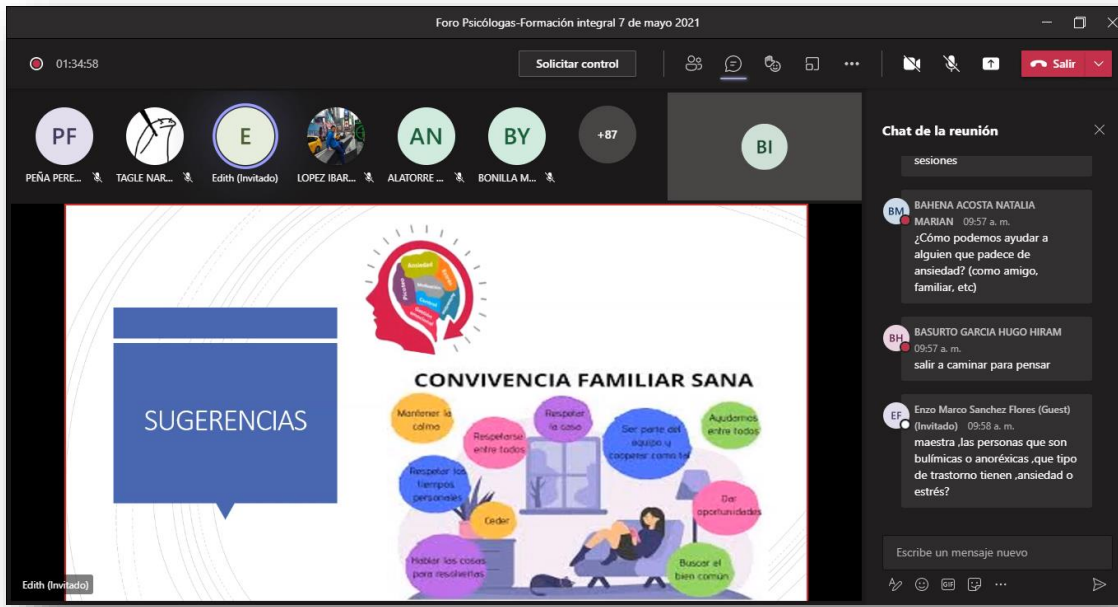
Foro Psicólogas-Formación integral 7 de mayo 2021

01:34:58

Solicitar control

Salir

PF
PEÑA PERE...

TAGLE NAR...

E
Edith (Invitado)

LOPEZ IBAR...

AN
ALATORRE ...

BY
BONILLA M...

+87

BI

Chat de la reunión

sesiones

BM
BAHENA ACOSTA NATALIA MARIAN 09:57 a. m.
¿Cómo podemos ayudar a alguien que padece de ansiedad? (como amigo, familiar, etc)

BH
BASURTO GARCIA HUGO HIRAM 09:57 a. m.
salir a caminar para pensar

EF
Enzo Marco Sanchez Flores (Guest) (Invitado) 09:58 a. m.
maestra ,las personas que son bulímicas o anoréxicas ,que tipo de trastorno tienen ,ansiedad o estrés?

Escribe un mensaje nuevo

SUGERENCIAS

Ansiedad
Motivación
Control
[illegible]

CONVIVENCIA FAMILIAR SANA

Mantener la calma

Respetarse entre todos

Respetar la casa

Ser parte del equipo y cooperar como tal

Ayudarnos entre todos

Respetar los tiempos personales

Ceder

Dar oportunidades

Hablar las cosas para resolverlas

Buscar el bien común

Edith (Invitado)